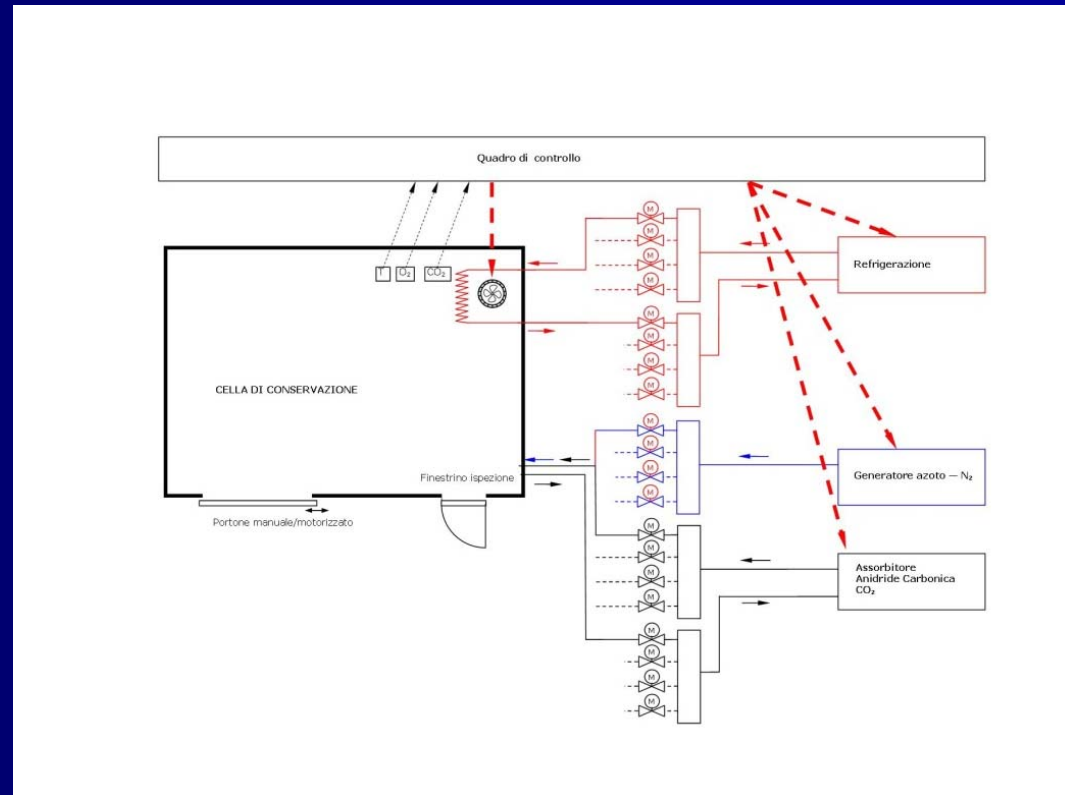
Quadro di controllo

T
$O_2$
$CO_2$

M
M
M
M
M
M
M
M
M
M
M
M
M
M
M
M
M
M
M
M

Refrigerazione

CELLA DI CONSERVAZIONE

Generatore azoto — $N_2$

Finestrino ispezione

Portone manuale/motorizzato

Assorbitore
Anidride Carbonica
$CO_2$